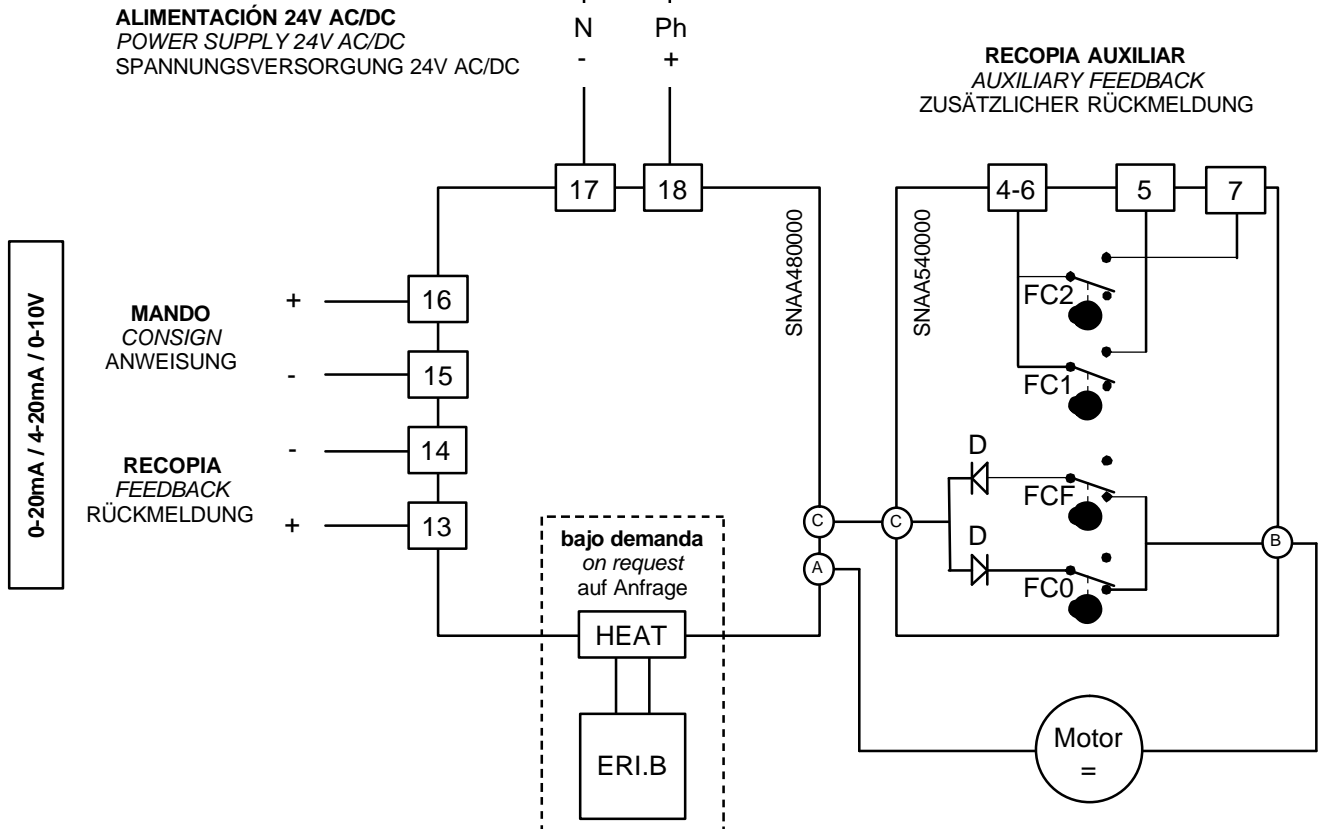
ALIMENTACIÓN 24V AC/DC
POWER SUPPLY 24V AC/DC
SPANNUNGSVERSORGUNG 24V AC/DC

N
-

Ph
+

RECOPIA AUXILIAR
AUXILIARY FEEDBACK
ZUSÄTZLICHER RÜCKMELDUNG

17
18

4-6
5
7

SNAA480000

SNAA540000

0-20mA / 4-20mA / 0-10V

MANDO
CONSIGN
ANWEISUNG

+
16
-
15

FC2
FC1

RECOPIA
FEEDBACK
RÜCKMELDUNG

-
14
+
13

D
FCF
D
FC0

C
C
A
B

bajo demanda
on request
auf Anfrage

HEAT

ERI.B

Motor
=